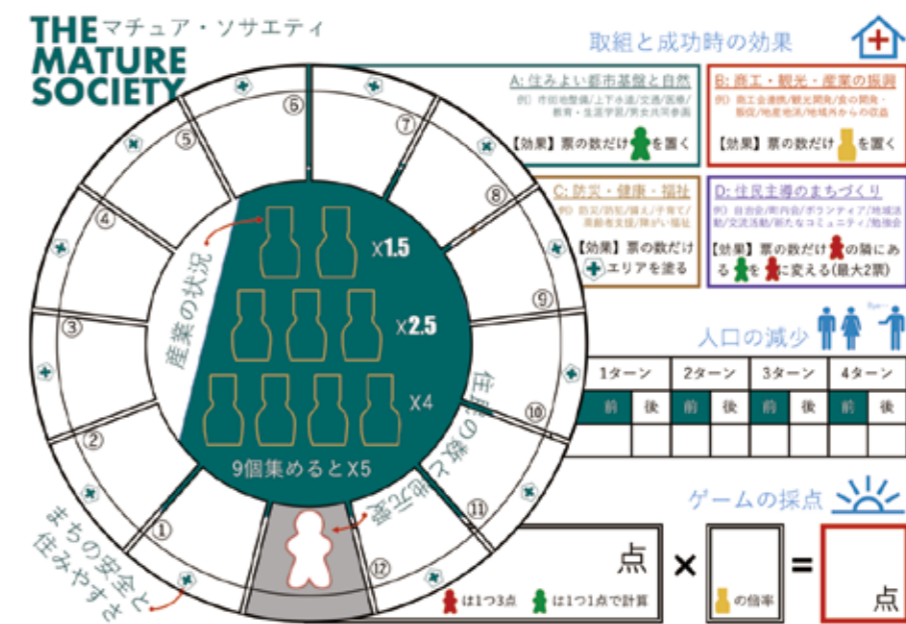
THE MATURE SOCIETY マチュア・ソサエティ

⑤ ⑥ ⑦ ⑧ ④ ⑨ ③ ⑩ ② ⑪ ① ⑫

産業の状況

x1.5

x2.5

x4

9個集めるとX5

住民の数と状況

まちの安全と住みやすさ

取組と成功時の効果

A: 住みよい都市基盤と自然
例) 市街地整備/上下水道/交通/医療/教育・生涯学習/男女共同参画
【効果】票の数だけ を置く

B: 商工・観光・産業の振興
例) 商工会連携/観光開発/食の開発・販促/地産地消/地域内からの収益
【効果】票の数だけ を置く

C: 防災・健康・福祉
例) 防災/防犯/健え/子育て/高齢者支援/障がい福祉
【効果】票の数だけ エリアを塗る

D: 住民主導のまちづくり
例) 自治会/町内会/ボランティア/地域活動/交流活動/新たなコミュニティ/地域活
【効果】票の数だけ の隣にある を に変える(最大2票)

人口の減少

| 1ターン | | 2ターン | | 3ターン | | 4ターン | |
|---|---|---|---|---|---|---|---|
| 前 | 後 | 前 | 後 | 前 | 後 | 前 | 後 |
| | | | | | | | |

ゲームの採点

点 × = 点

は1つ3点 は1つ1点で計算

の倍率